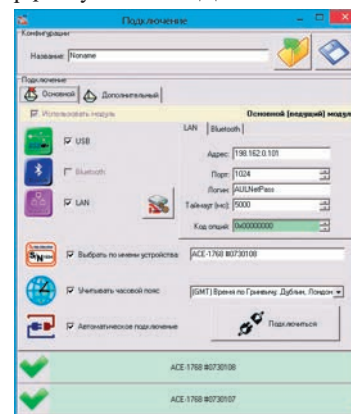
Подключение

Конфигурация

Название Noname

Подключение

Основной | Дополнительный

Использовать модуль

Основной (ведущий) модуль

USB

Bluetooth

LAN

LAN | Bluetooth

Адрес 198.162.0.101

Порт 1024

Логин AUUNetPass

Таймаут (мс) 5000

Код опций 0x00000000

Выбрать по имени устройства ACE-1768 #0730108

Учитывать часовой пояс (GMT) Время по Гринвичу: Дублин, Лондон

Автоматическое подключение

Подключиться

ACE-1768 #0730108

ACE-1768 #0730107